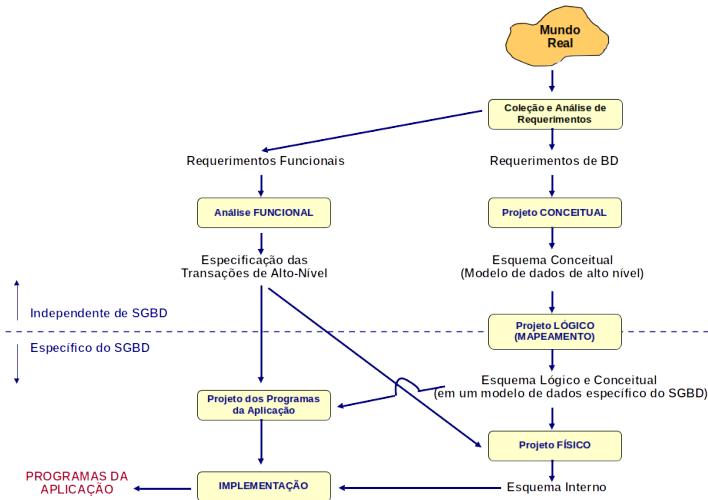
Mundo Real

Coleção e Análise de Requerimentos

Requerimentos Funcionais

Requerimentos de BD

Análise FUNCIONAL

Projeto CONCEITUAL

Especificação das Transações de Alto-Nível

Esquema Conceitual (Modelo de dados de alto nível)

Independente de SGBD

Específico do SGBD

Projeto LÓGICO (MAPEAMENTO)

Esquema Lógico e Conceitual (em um modelo de dados específico do SGBD)

Projeto dos Programas da Aplicação

Projeto FÍSICO

PROGRAMAS DA APLICAÇÃO

IMPLEMENTAÇÃO

Esquema Interno